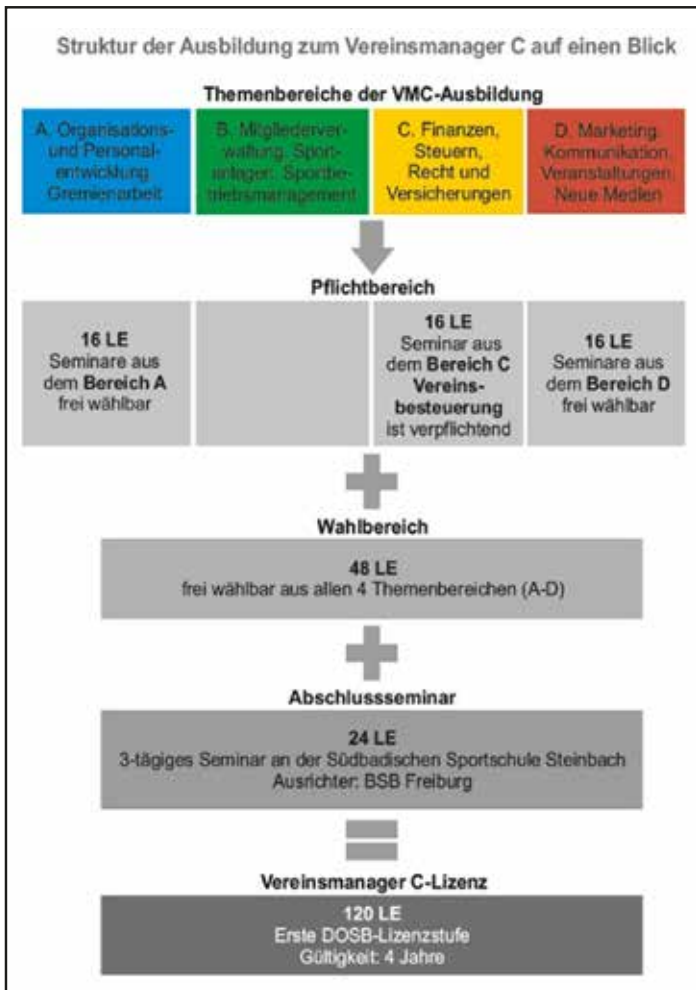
Struktur der Ausbildung zum Vereinsmanager C auf einen Blick

Themenbereiche der VMC-Ausbildung

| A. Organisations- und Personalentwicklung, Gremienarbeit | B. Mitgliederverwaltung, Sportanlagen-, Sportbetriebsmanagement | C. Finanzen, Steuern, Recht und Versicherungen | D. Marketing, Kommunikation, Veranstaltungen, Neue Medien |
|---|---|---|---|

Pflichtbereich

| 16 LE Seminare aus dem **Bereich A** frei wählbar | | 16 LE Seminar aus dem **Bereich C Vereinsbesteuerung** ist verpflichtend | 16 LE Seminare aus dem **Bereich D** frei wählbar |
|---|---|---|---|

Wahlbereich

48 LE
frei wählbar aus allen 4 Themenbereichen (A-D)

Abschlussseminar

24 LE
3-tägiges Seminar an der Südbadischen Sportschule Steinbach
Ausrichter: BSB Freiburg

Vereinsmanager C-Lizenz

120 LE
Erste DOSB-Lizenzstufe
Gültigkeit: 4 Jahre